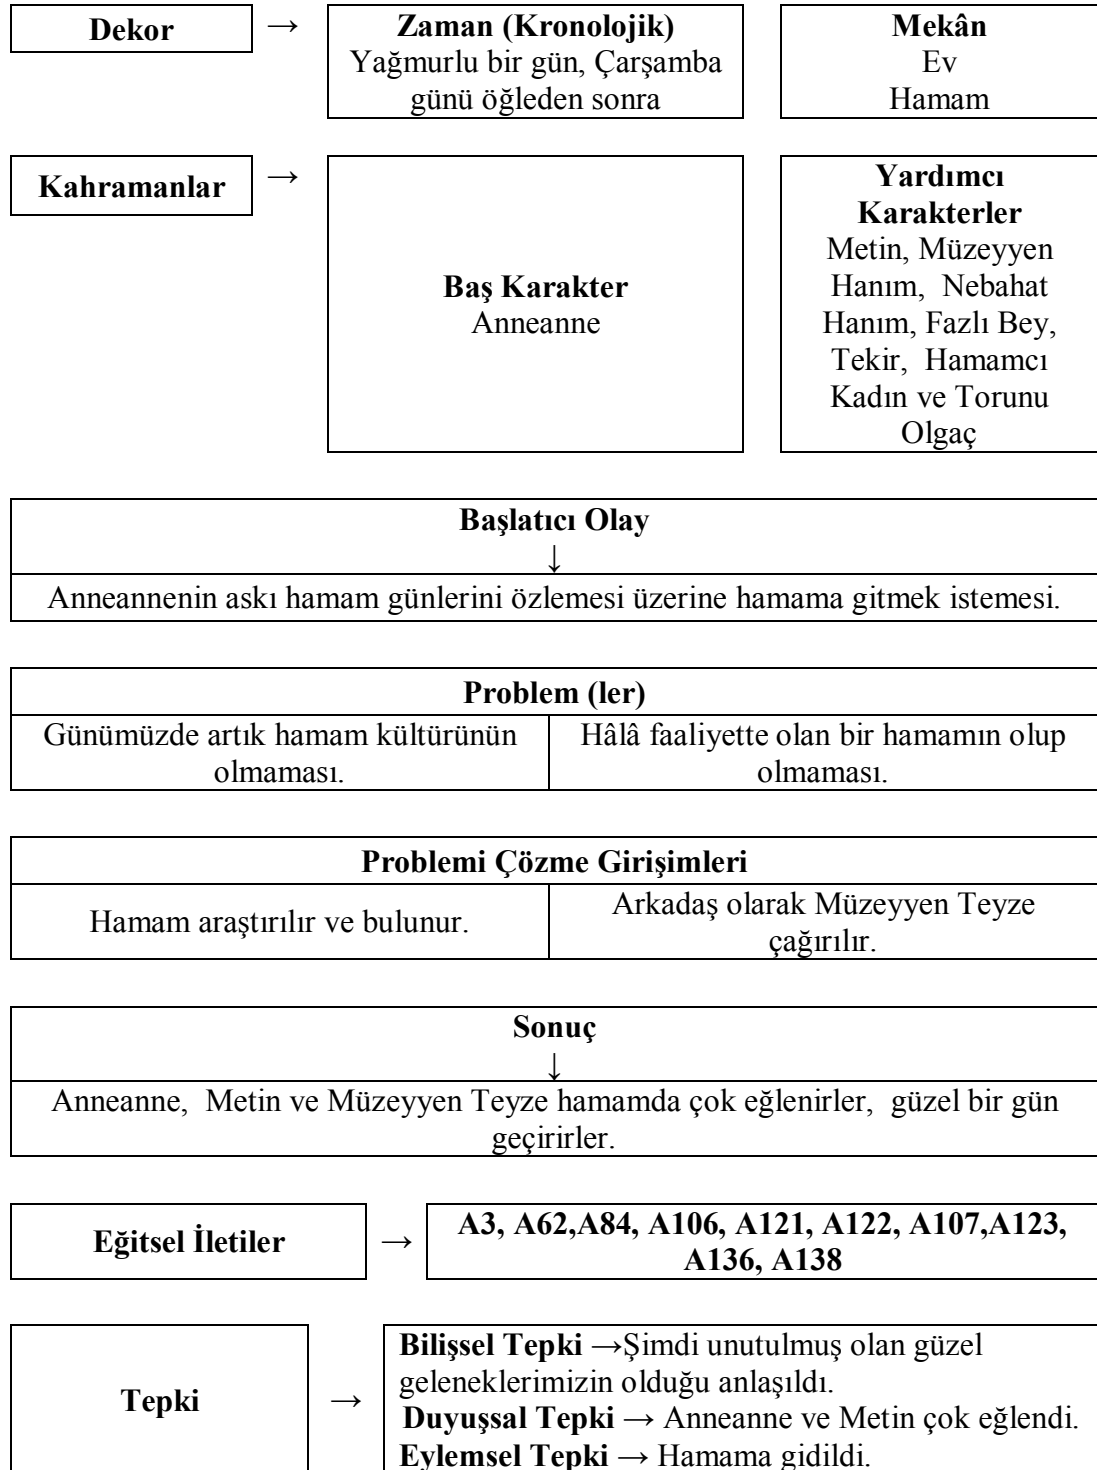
Dekor → Zaman (Kronolojik)
Yağmurlu bir gün, Çarşamba günü öğleden sonra

Mekân
Ev
Hamam

Kahramanlar →

Baş Karakter
Anneanne

Yardımcı Karakterler
Metin, Müzeyyen Hanım, Nebahat Hanım, Fazlı Bey, Tekir, Hamamcı Kadın ve Torunu Olgaç

| Başlatıcı Olay ↓ |
|---|
| Anneannenin askı hamam günlerini özlemesi üzerine hamama gitmek istemesi. |

| Problem (ler) | |
|---|---|
| Günümüzde artık hamam kültürünün olmaması. | Hâlâ faaliyette olan bir hamamın olup olmaması. |

| Problemi Çözme Girişimleri | |
|---|---|
| Hamam araştırılır ve bulunur. | Arkadaş olarak Müzeyyen Teyze çağırılır. |

| Sonuç ↓ |
|---|
| Anneanne, Metin ve Müzeyyen Teyze hamamda çok eğlenirler, güzel bir gün geçirirler. |

Eğitsel İletiler → A3, A62,A84, A106, A121, A122, A107,A123, A136, A138

Tepki →
Bilişsel Tepki →Şimdi unutulmuş olan güzel geleneklerimizin olduğu anlaşıldı.
Duyuşsal Tepki → Anneanne ve Metin çok eğlendi.
Eylemsel Tepki → Hamama gidildi.